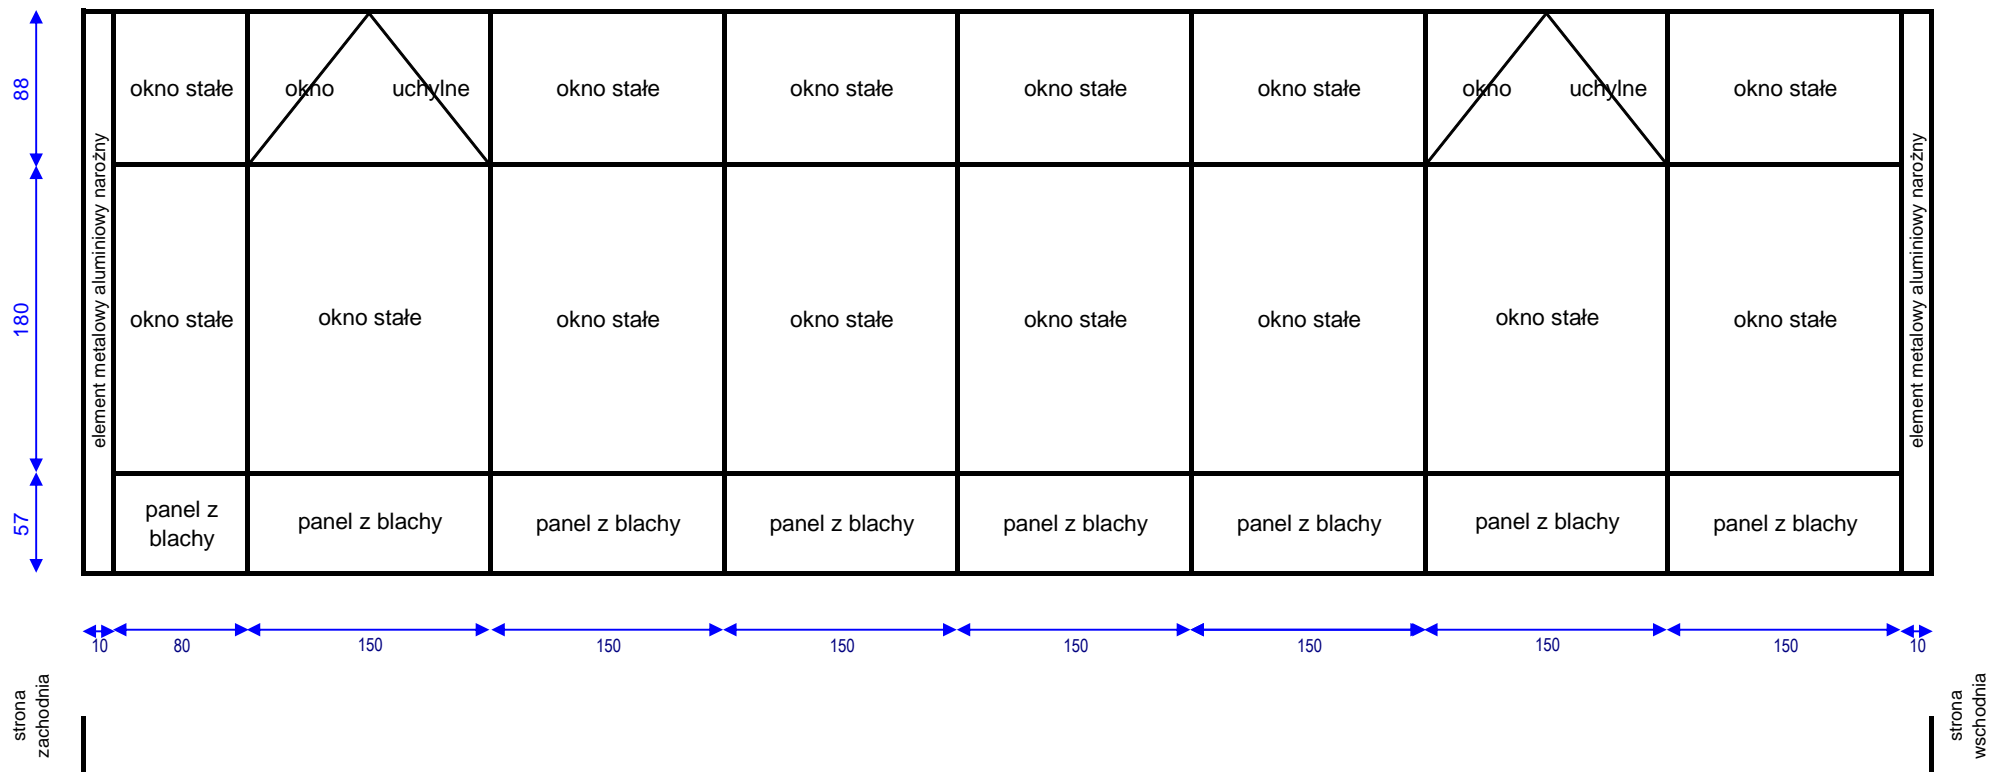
88

180

57

element metalowy aluminiowy narożny

| okno stałe | okno uchylne | okno stałe | okno stałe | okno stałe | okno stałe | okno uchylne | okno stałe |
|---|---|---|---|---|---|---|---|
| okno stałe | okno stałe | okno stałe | okno stałe | okno stałe | okno stałe | okno stałe | okno stałe |
| panel z blachy | panel z blachy | panel z blachy | panel z blachy | panel z blachy | panel z blachy | panel z blachy | panel z blachy |

element metalowy aluminiowy narożny

10 80 150 150 150 150 150 150 150 10

strona zachodnia

strona wschodnia